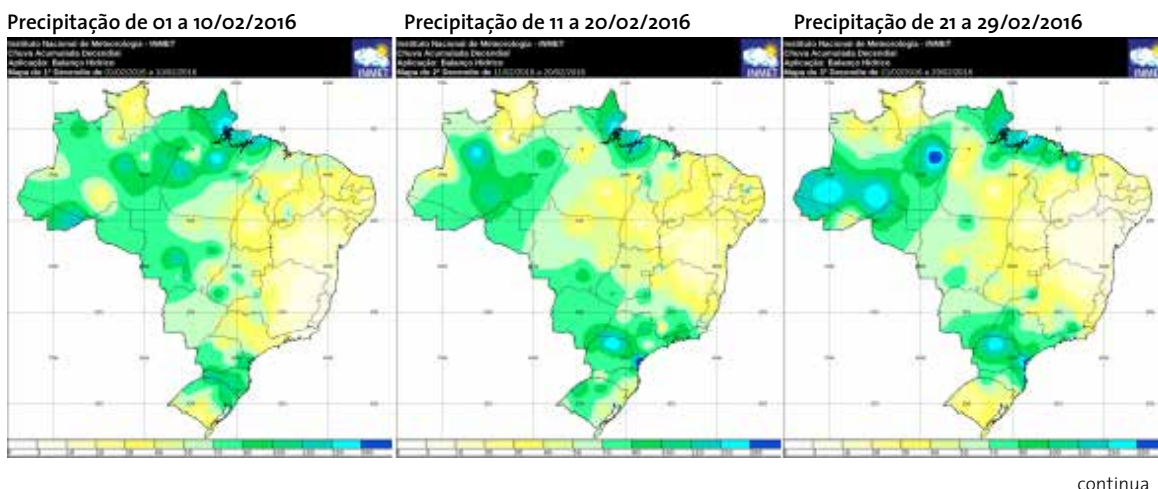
Precipitação de 01 a 10/02/2016

Instituto Nacional de Meteorologia - INMET
Chuva Acumulada Decendial
Aplicação: Balanço Hídrico
Mapa do 1º Decendio de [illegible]

INMET

Precipitação de 11 a 20/02/2016

Instituto Nacional de Meteorologia - INMET
Chuva Acumulada Decendial
Aplicação: Balanço Hídrico
Mapa do 2º Decendio de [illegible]

INMET

Precipitação de 21 a 29/02/2016

Instituto Nacional de Meteorologia - INMET
Chuva Acumulada Decendial
Aplicação: Balanço Hídrico
Mapa do 3º Decendio de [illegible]

INMET

continua